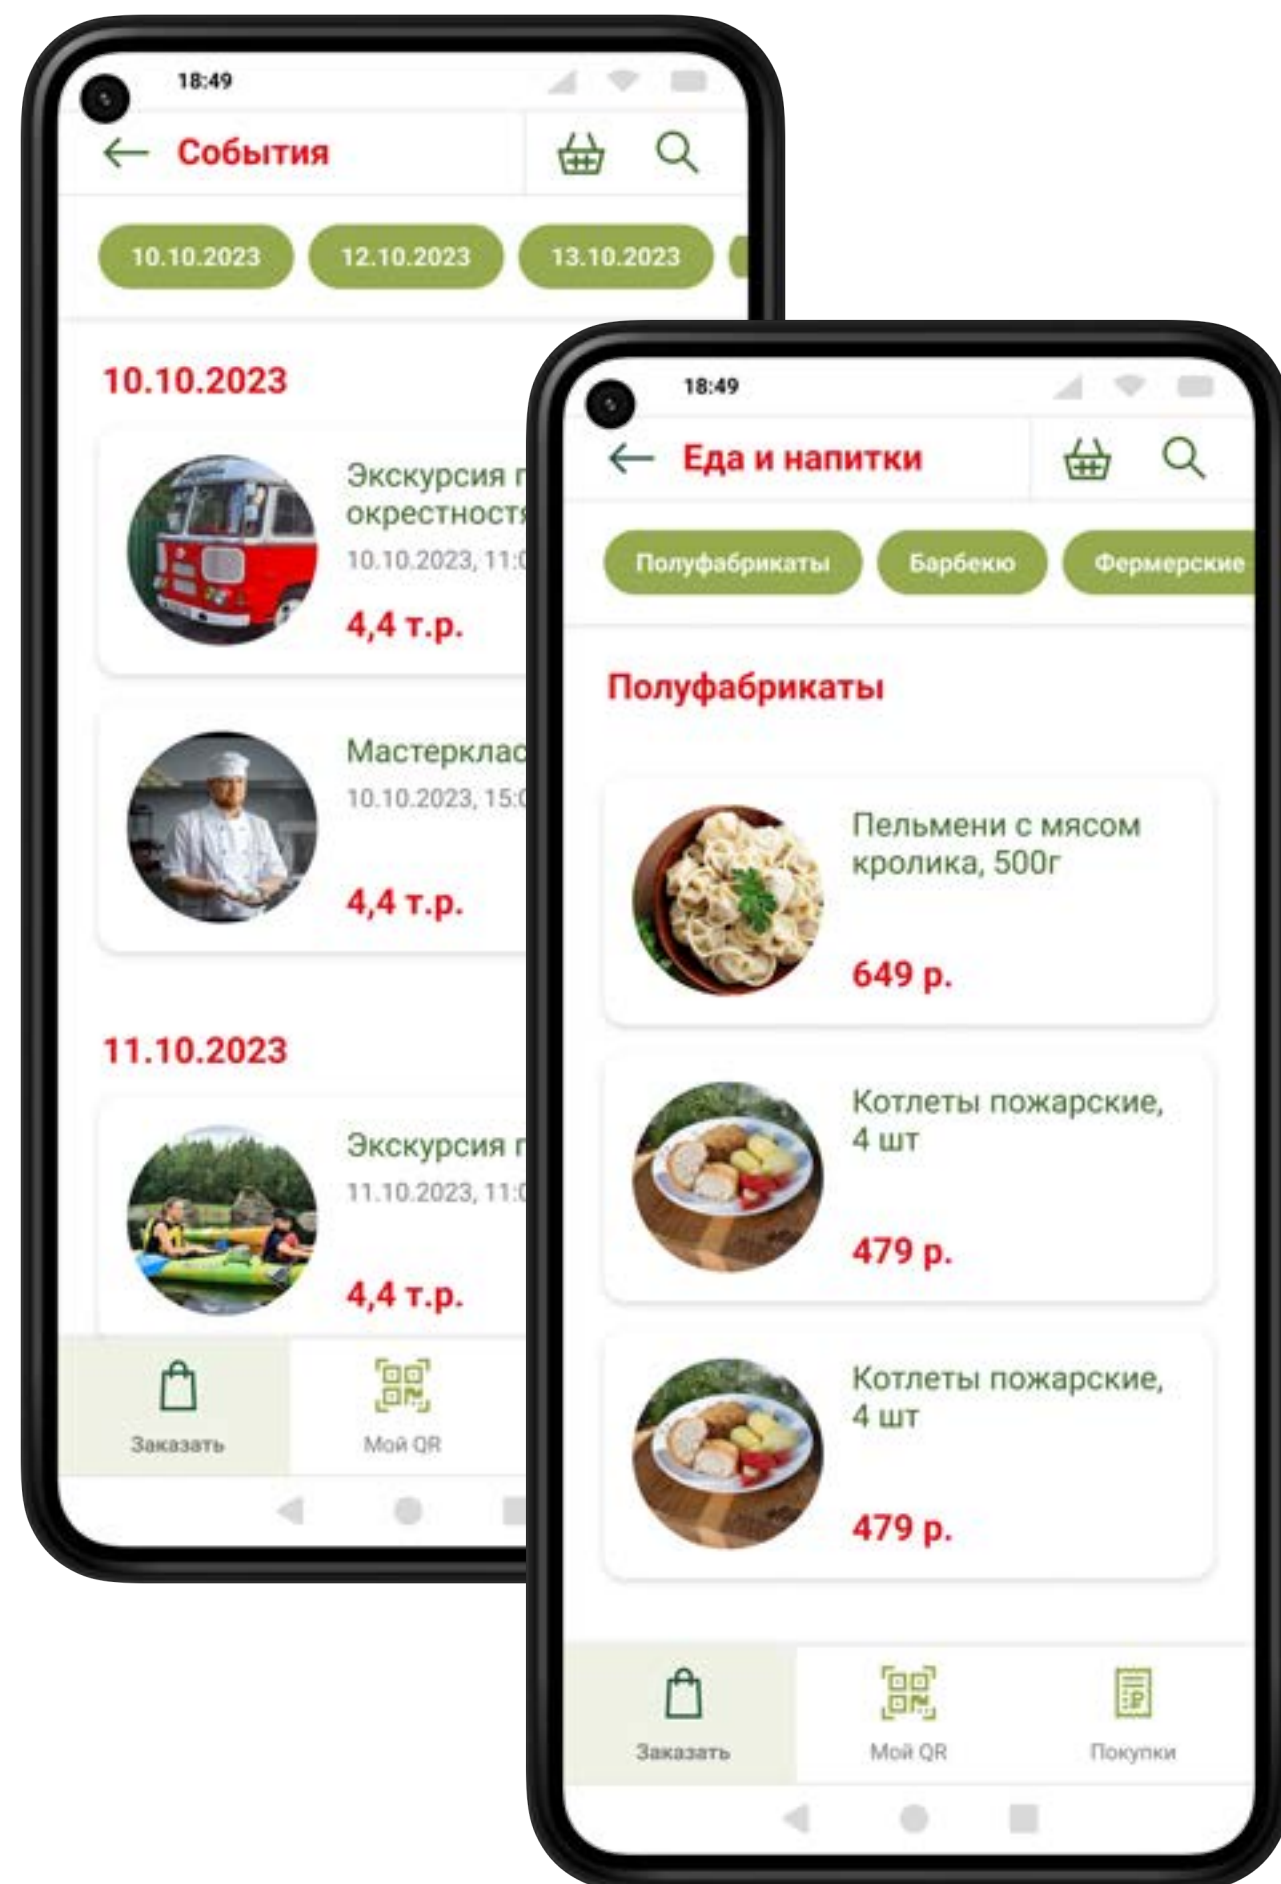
18:49

События

10.10.2023 12.10.2023 13.10.2023

10.10.2023

Экскурсия п окрестност

10.10.2023, 11:0

4,4 т.р.

Мастеркласс

10.10.2023, 15:0

4,4 т.р.

11.10.2023

Экскурсия п

11.10.2023, 11:0

4,4 т.р.

Заказать

Мой QR

18:49

Еда и напитки

Полуфабрикаты Барбекю Фермерские

Полуфабрикаты

Пельмени с мясом кролика, 500г

649 р.

Котлеты пожарские, 4 шт

479 р.

Котлеты пожарские, 4 шт

479 р.

Заказать

Мой QR

Покупки